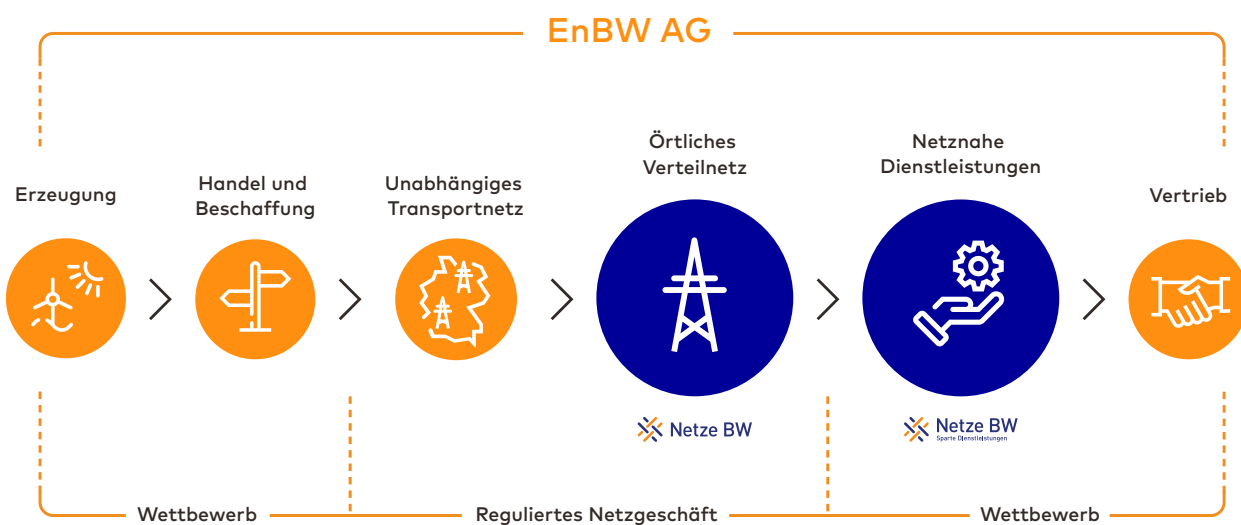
EnBW AG

Erzeugung

Handel und Beschaffung

Unabhängiges Transportnetz

Örtliches Verteilnetz

Netznahe Dienstleistungen

Vertrieb

Netze BW

Netze BW
Sparte Dienstleistungen

Wettbewerb

Reguliertes Netzgeschäft

Wettbewerb